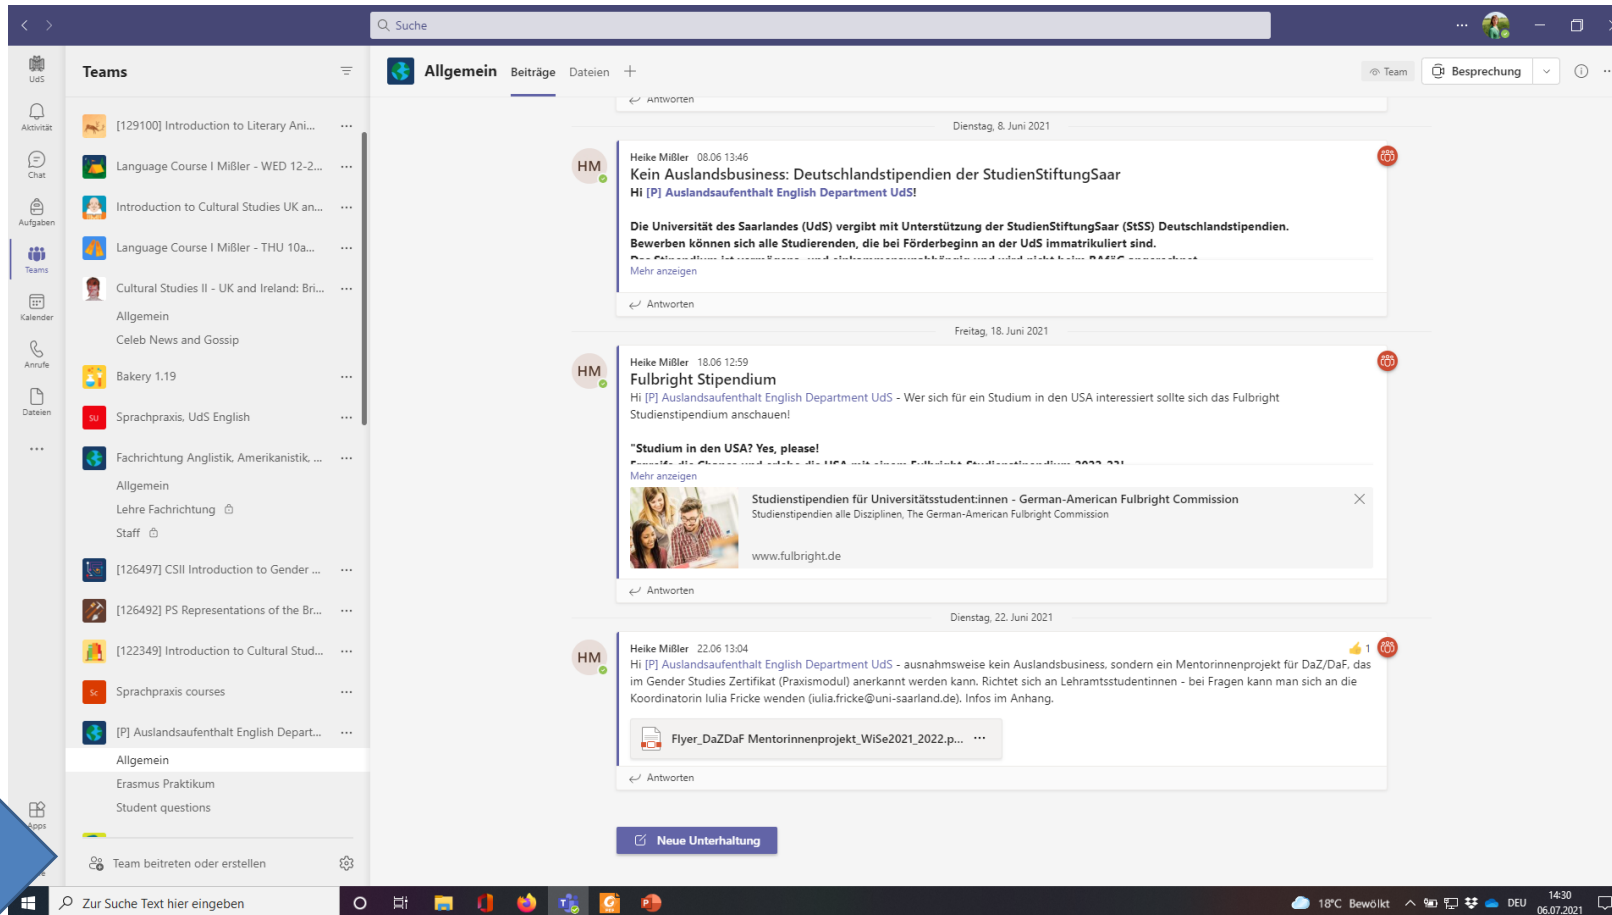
Suche

UdS
Aktivität
Chat
Aufgaben
Teams
Kalender
Anrufe
Dateien
...
Apps

Teams

[129100] Introduction to Literary Ani...
Language Course I Mißler - WED 12-2...
Introduction to Cultural Studies UK an...
Language Course I Mißler - THU 10a...
Cultural Studies II - UK and Ireland: Bri...
Allgemein
Celeb News and Gossip
Bakery 1.19
Sprachpraxis, UdS English
Fachrichtung Anglistik, Amerikanistik, ...
Allgemein
Lehre Fachrichtung
Staff
[126497] CSII Introduction to Gender ...
[126492] PS Representations of the Br...
[122349] Introduction to Cultural Stud...
Sprachpraxis courses
[P] Auslandsaufenthalt English Depart...
Allgemein
Erasmus Praktikum
Student questions

Team beitreten oder erstellen

Allgemein Beiträge Dateien +

Team Besprechung

Antworten

Dienstag, 8. Juni 2021

HM
Heike Mißler 08.06 13:46
Kein Auslandsbusiness: Deutschlandstipendien der StudienStiftungSaar
Hi [P] Auslandsaufenthalt English Department UdS!

Die Universität des Saarlandes (UdS) vergibt mit Unterstützung der StudienStiftungSaar (StSS) Deutschlandstipendien.
Bewerben können sich alle Studierenden, die bei Förderbeginn an der UdS immatrikuliert sind.
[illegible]
Mehr anzeigen

Antworten

Freitag, 18. Juni 2021

HM
Heike Mißler 18.06 12:59
Fulbright Stipendium
Hi [P] Auslandsaufenthalt English Department UdS - Wer sich für ein Studium in den USA interessiert sollte sich das Fulbright Studienstipendium anschauen!

"Studium in den USA? Yes, please!
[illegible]
Mehr anzeigen

Studienstipendien für Universitätsstudent:innen - German-American Fulbright Commission
Studienstipendien alle Disziplinen, The German-American Fulbright Commission
www.fulbright.de

Antworten

Dienstag, 22. Juni 2021

HM
Heike Mißler 22.06 13:04
1
Hi [P] Auslandsaufenthalt English Department UdS - ausnahmsweise kein Auslandsbusiness, sondern ein Mentorinnenprojekt für DaZ/DaF, das im Gender Studies Zertifikat (Praxismodul) anerkannt werden kann. Richtet sich an Lehramtsstudentinnen - bei Fragen kann man sich an die Koordinatorin Iulia Fricke wenden (iulia.fricke@uni-saarland.de). Infos im Anhang.

Flyer_DaZDaF Mentorinnenprojekt_WiSe2021_2022.p... ...

Antworten

Neue Unterhaltung

Zur Suche Text hier eingeben
18°C Bewölkt DEU 14:30 06.07.2021